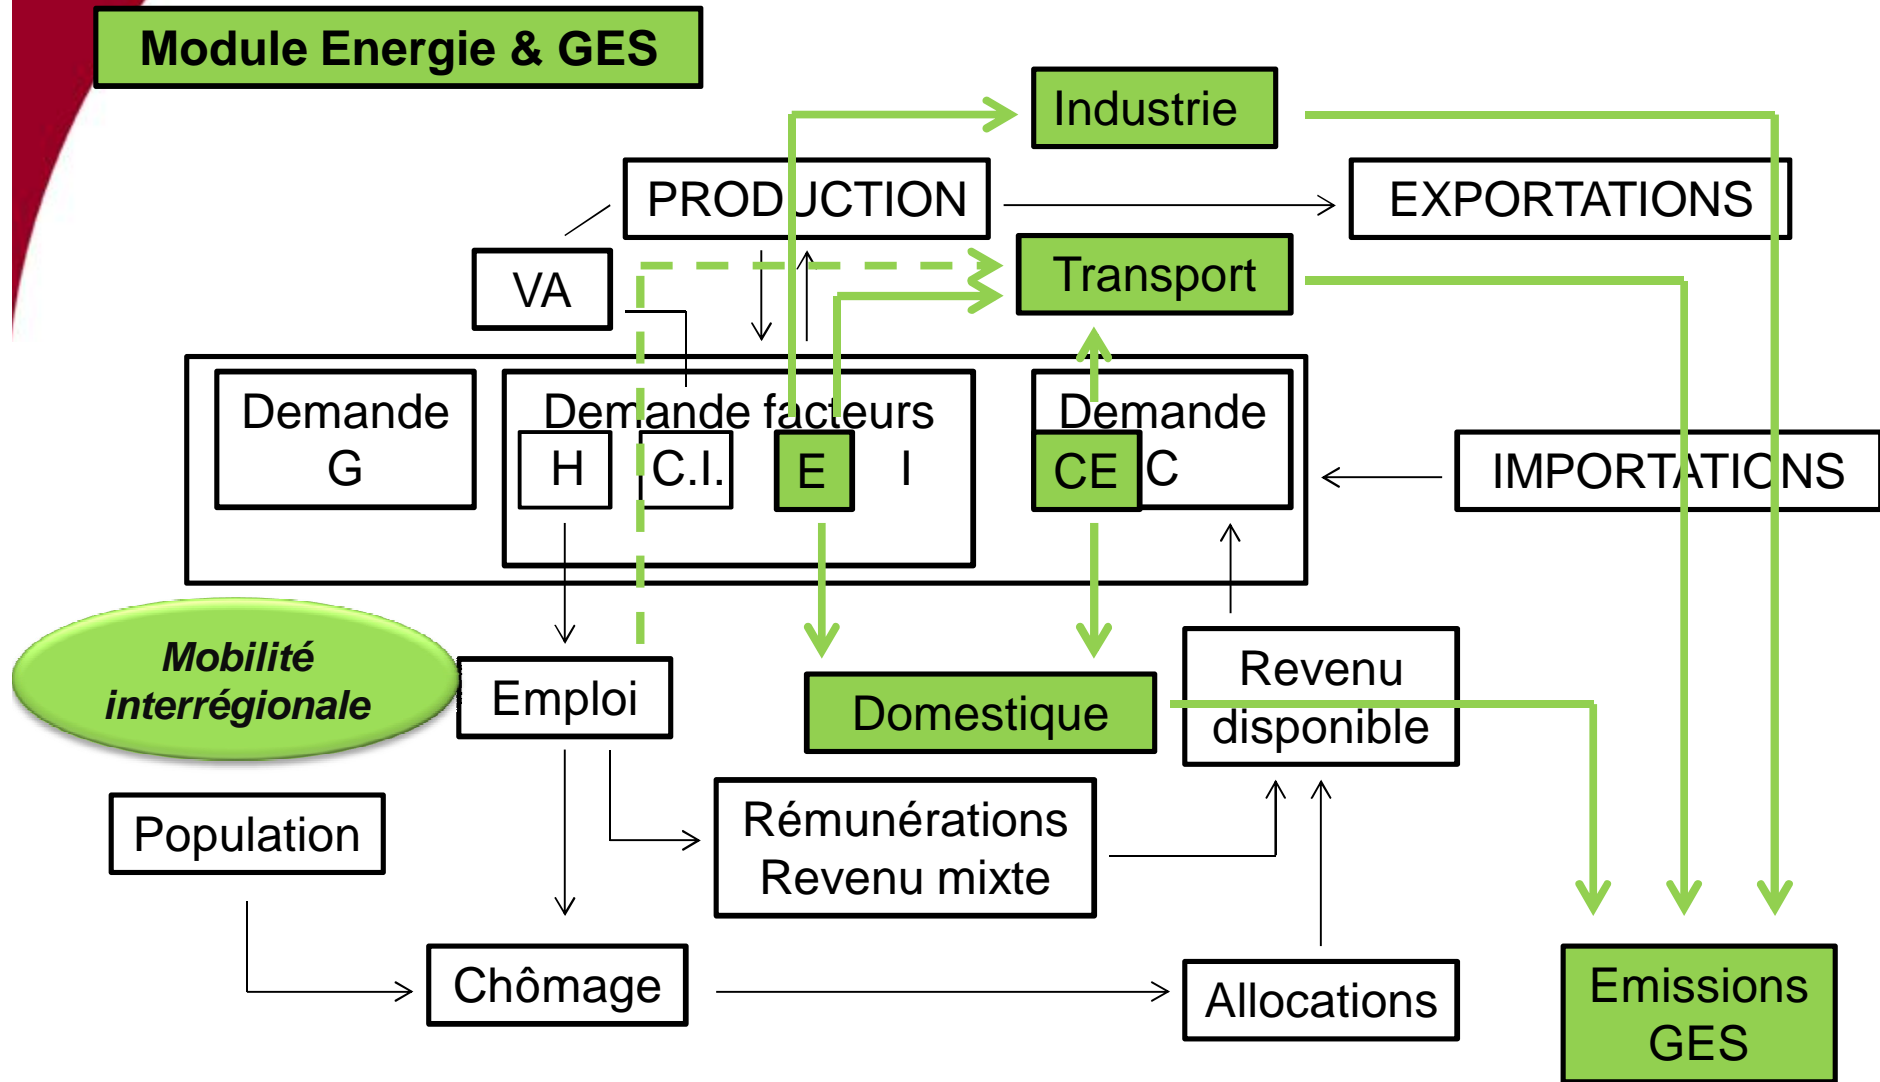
Module Energie & GES

Industrie

PRODUCTION

EXPORTATIONS

VA

Transport

Demande G

Demande facteurs
H
C.I.
E
I

Demande
CE
C

IMPORTATIONS

Mobilité interrégionale

Emploi

Domestique

Revenu disponible

Population

Rémunérations Revenu mixte

Chômage

Allocations

Emissions GES